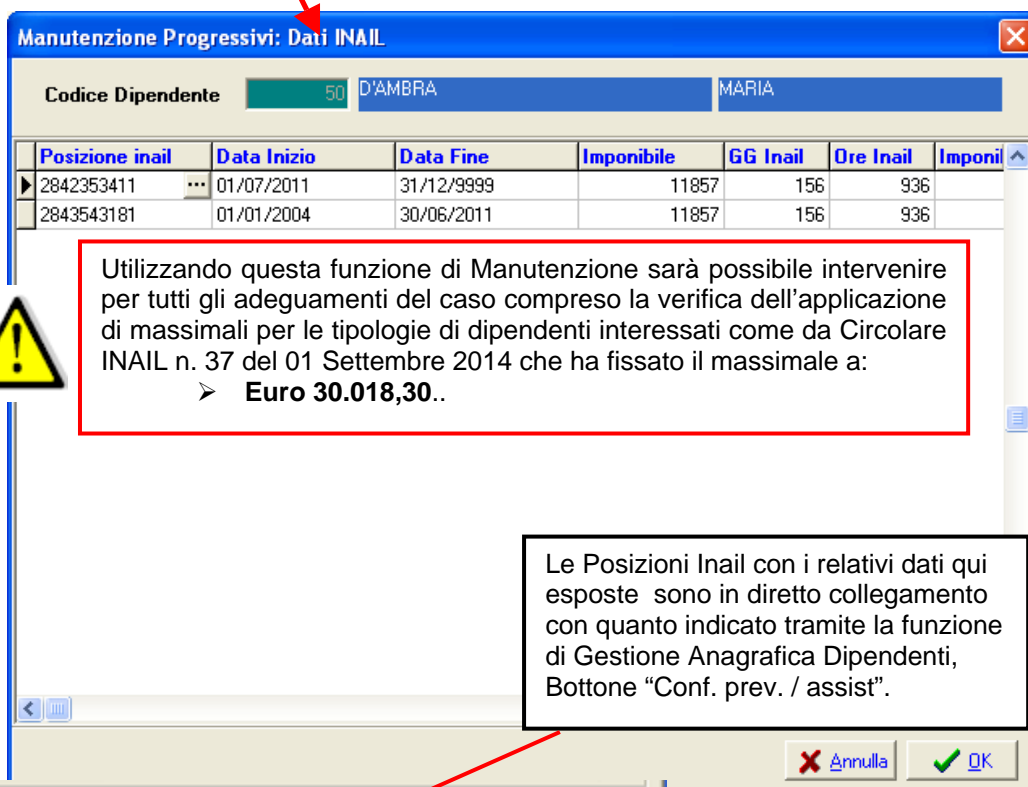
Manutenzione Progressivi: Dati INAIL

Codice Dipendente 50 D'AMBRA MARIA

| Posizione inail | Data Inizio | Data Fine | Imponibile | GG Inail | Ore Inail | Imponil |
|---|---|---|---|---|---|---|
| 2842353411 | 01/07/2011 | 31/12/9999 | 11857 | 156 | 936 | |
| 2843543181 | 01/01/2004 | 30/06/2011 | 11857 | 156 | 936 | |

Utilizzando questa funzione di Manutenzione sarà possibile intervenire per tutti gli adeguamenti del caso compreso la verifica dell'applicazione di massimali per le tipologie di dipendenti interessati come da Circolare INAIL n. 37 del 01 Settembre 2014 che ha fissato il massimale a:

Euro 30.018,30..

Le Posizioni Inail con i relativi dati qui esposte sono in diretto collegamento con quanto indicato tramite la funzione di Gestione Anagrafica Dipendenti, Bottone "Conf. prev. / assist".

Annulla OK